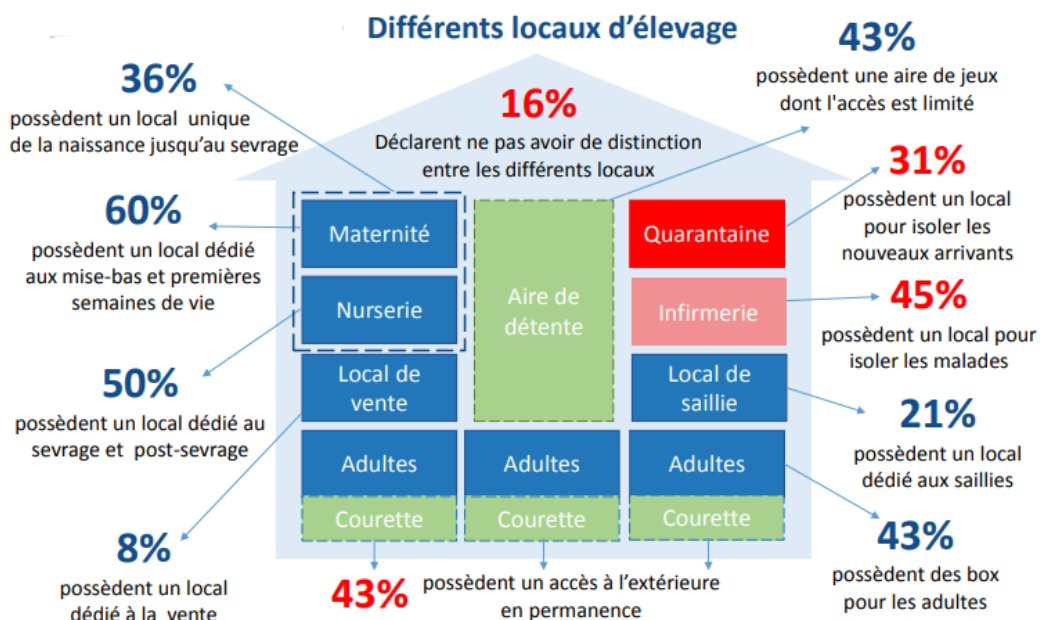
Différents locaux d'élevage

36%
possèdent un local unique de la naissance jusqu'au sevrage

16%
Déclarent ne pas avoir de distinction entre les différents locaux

43%
possèdent une aire de jeux dont l'accès est limité

60%
possèdent un local dédié aux mise-bas et premières semaines de vie

31%
possèdent un local pour isoler les nouveaux arrivants

Maternité

Nurserie

Aire de détente

Quarantaine

Infirmerie

45%
possèdent un local pour isoler les malades

50%
possèdent un local dédié au sevrage et post-sevrage

Local de vente

Local de saillie

21%
possèdent un local dédié aux saillies

Adultes

Adultes

Adultes

Courette

Courette

Courette

8%
possèdent un local dédié à la vente

43%
possèdent un accès à l'extérieure en permanence

43%
possèdent des box pour les adultes